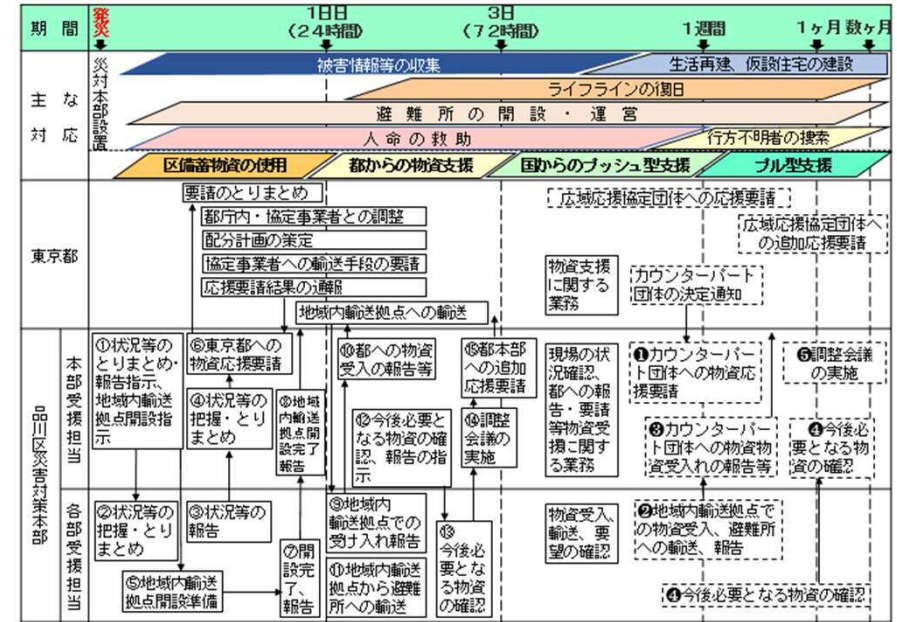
期間 発災 1日目（24時間） 3日（72時間） 1週間 1ヶ月 数ヶ月

主な対応

災対本部設置

被害情報等の収集

生活再建、仮設住宅の建設

ライフラインの復旧

避難所の開設・運営

人命の救助

行方不明者の捜索

区備蓄物資の使用

都からの物資支援

国からのプッシュ型支援

プル型支援

東京都

要請のとりまとめ

都庁内・協定事業者との調整

配分計画の策定

協定事業者への輸送手段の要請

応援要請結果の通報

地域内輸送拠点への輸送

広域応援協定団体への応援要請

広域応援協定団体への追加応援要請

物資支援に関する業務

カウンターパート団体の決定通知

品川区災害対策本部

本部受援担当

①状況等のとりまとめ・報告指示、地域内輸送拠点開設指示

⑥東京都への物資応援要請

④状況等の把握・とりまとめ

⑧地域内輸送拠点開設完了報告

⑩都への物資受入の報告等

⑫今後必要となる物資の確認、報告の指示

⑮都本部への追加応援要請

⑭調整会議の実施

現場の状況確認、都への報告・要請等物資受援に関する業務

❶カウンターパート団体への物資応援要請

❸カウンターパート団体への物資物資受入れの報告等

❺調整会議の実施

❹今後必要となる物資の確認

各部受援担当

②状況等の把握・とりまとめ

③状況等の報告

⑨地域内輸送拠点での受け入れ報告

⑤地域内輸送拠点開設準備

⑦開設完了、報告

⑪地域内輸送拠点から避難所への輸送

⑬今後必要となる物資の確認

物資受入、輸送、要望の確認

❷地域内輸送拠点での物資受入、避難所への輸送、報告

❹今後必要となる物資の確認